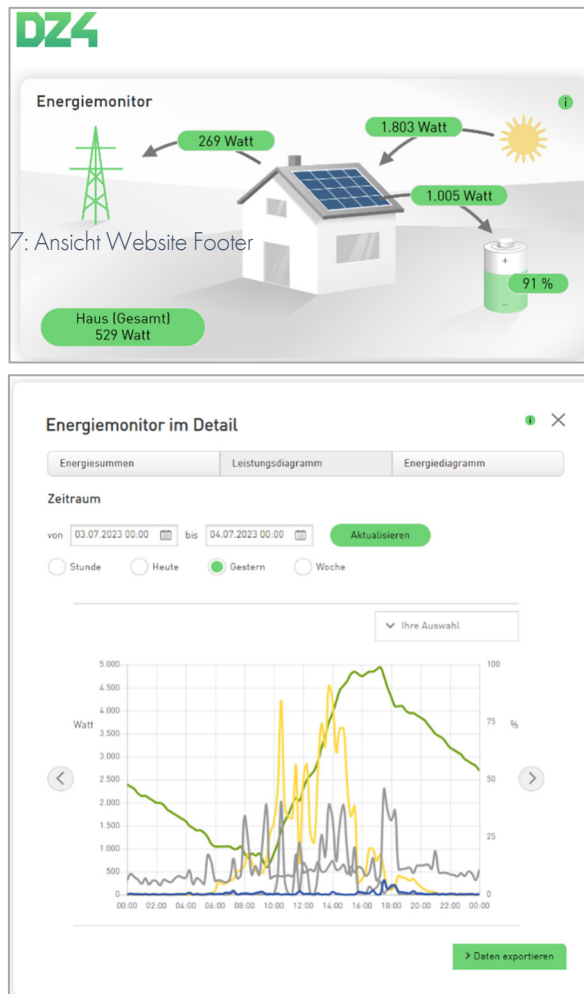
DZ4

Energiemonitor

i

269 Watt

1.803 Watt

1.005 Watt

7: Ansicht Website Footer

91 %

Haus (Gesamt)
529 Watt

Energiemonitor im Detail

i

×

Energiesummen | Leistungsdiagramm | Energiediagramm

Zeitraum

von 03.07.2023 00:00 bis 04.07.2023 00:00 Aktualisieren

Stunde Heute Gestern Woche

Ihre Auswahl

5.000
4.500
4.000
3.500
3.000
2.500
2.000
1.500
1.000
500
0

Watt

100
75
50
25
0

%

00:00 02:00 04:00 06:00 08:00 10:00 12:00 14:00 16:00 18:00 20:00 22:00 00:00

> Daten exportieren